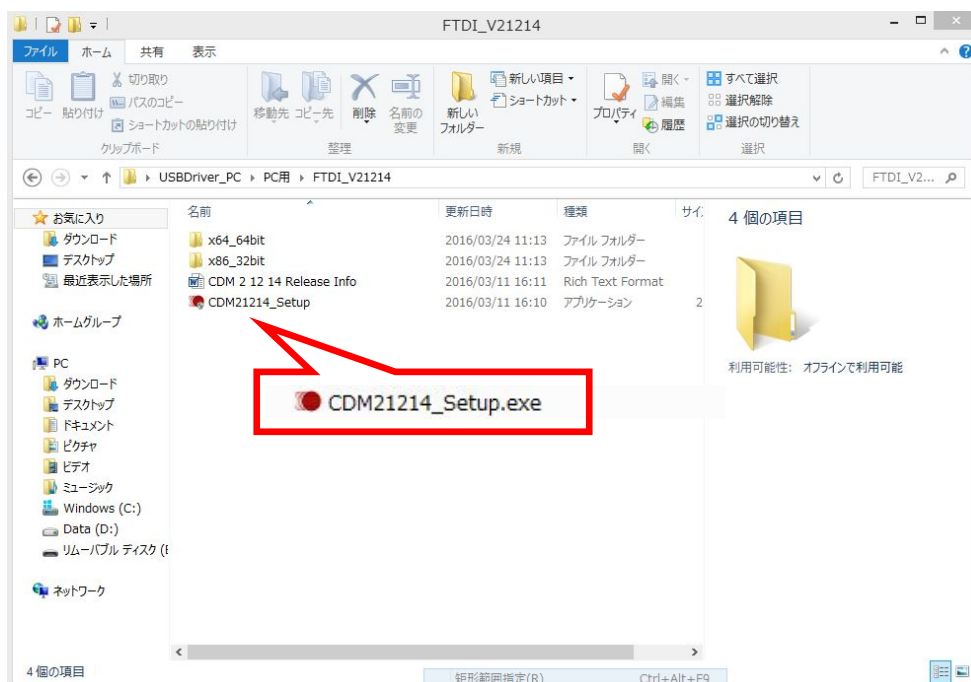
FTDI_V21214

ファイル ホーム 共有 表示

コピー 貼り付け 切り取り パスのコピー ショートカットの貼り付け
クリップボード

移動先 コピー先 削除 名前の変更
整理

新しいフォルダー 新しい項目 ショートカット
新規

プロパティ 開く 編集 履歴
開く

すべて選択 選択解除 選択の切り替え
選択

USBDriver_PC ▸ PC用 ▸ FTDI_V21214

FTDI_V2...

お気に入り
ダウンロード
デスクトップ
最近表示した場所

ホームグループ

PC
ダウンロード
デスクトップ
ドキュメント
ピクチャ
ビデオ
ミュージック
Windows (C:)
Data (D:)
リムーバブル ディスク (E

ネットワーク

| 名前 | 更新日時 | 種類 | サイ |
|---|---|---|---|
| x64_64bit | 2016/03/24 11:13 | ファイル フォルダー | |
| x86_32bit | 2016/03/24 11:13 | ファイル フォルダー | |
| CDM 2 12 14 Release Info | 2016/03/11 16:11 | Rich Text Format | |
| CDM21214_Setup | 2016/03/11 16:10 | アプリケーション | 2 |

CDM21214_Setup.exe

4 個の項目

利用可能性: オフラインで利用可能

4 個の項目

矩形範囲指定(R) Ctrl+Alt+F9